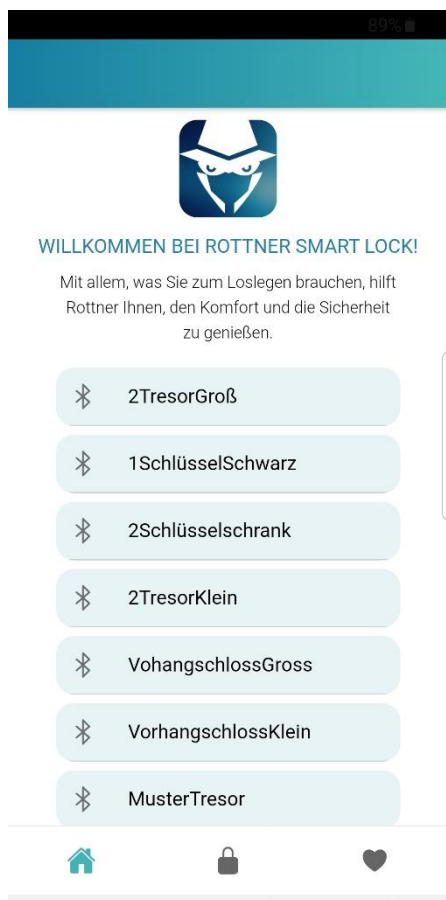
89%

WILLKOMMEN BEI ROTTNER SMART LOCK!

Mit allem, was Sie zum Loslegen brauchen, hilft Rottner Ihnen, den Komfort und die Sicherheit zu genießen.

2TresorGroß

1SchlüsselSchwarz

2Schlüsselschrank

2TresorKlein

VohangschlossGross

VorhangschlossKlein

MusterTresor